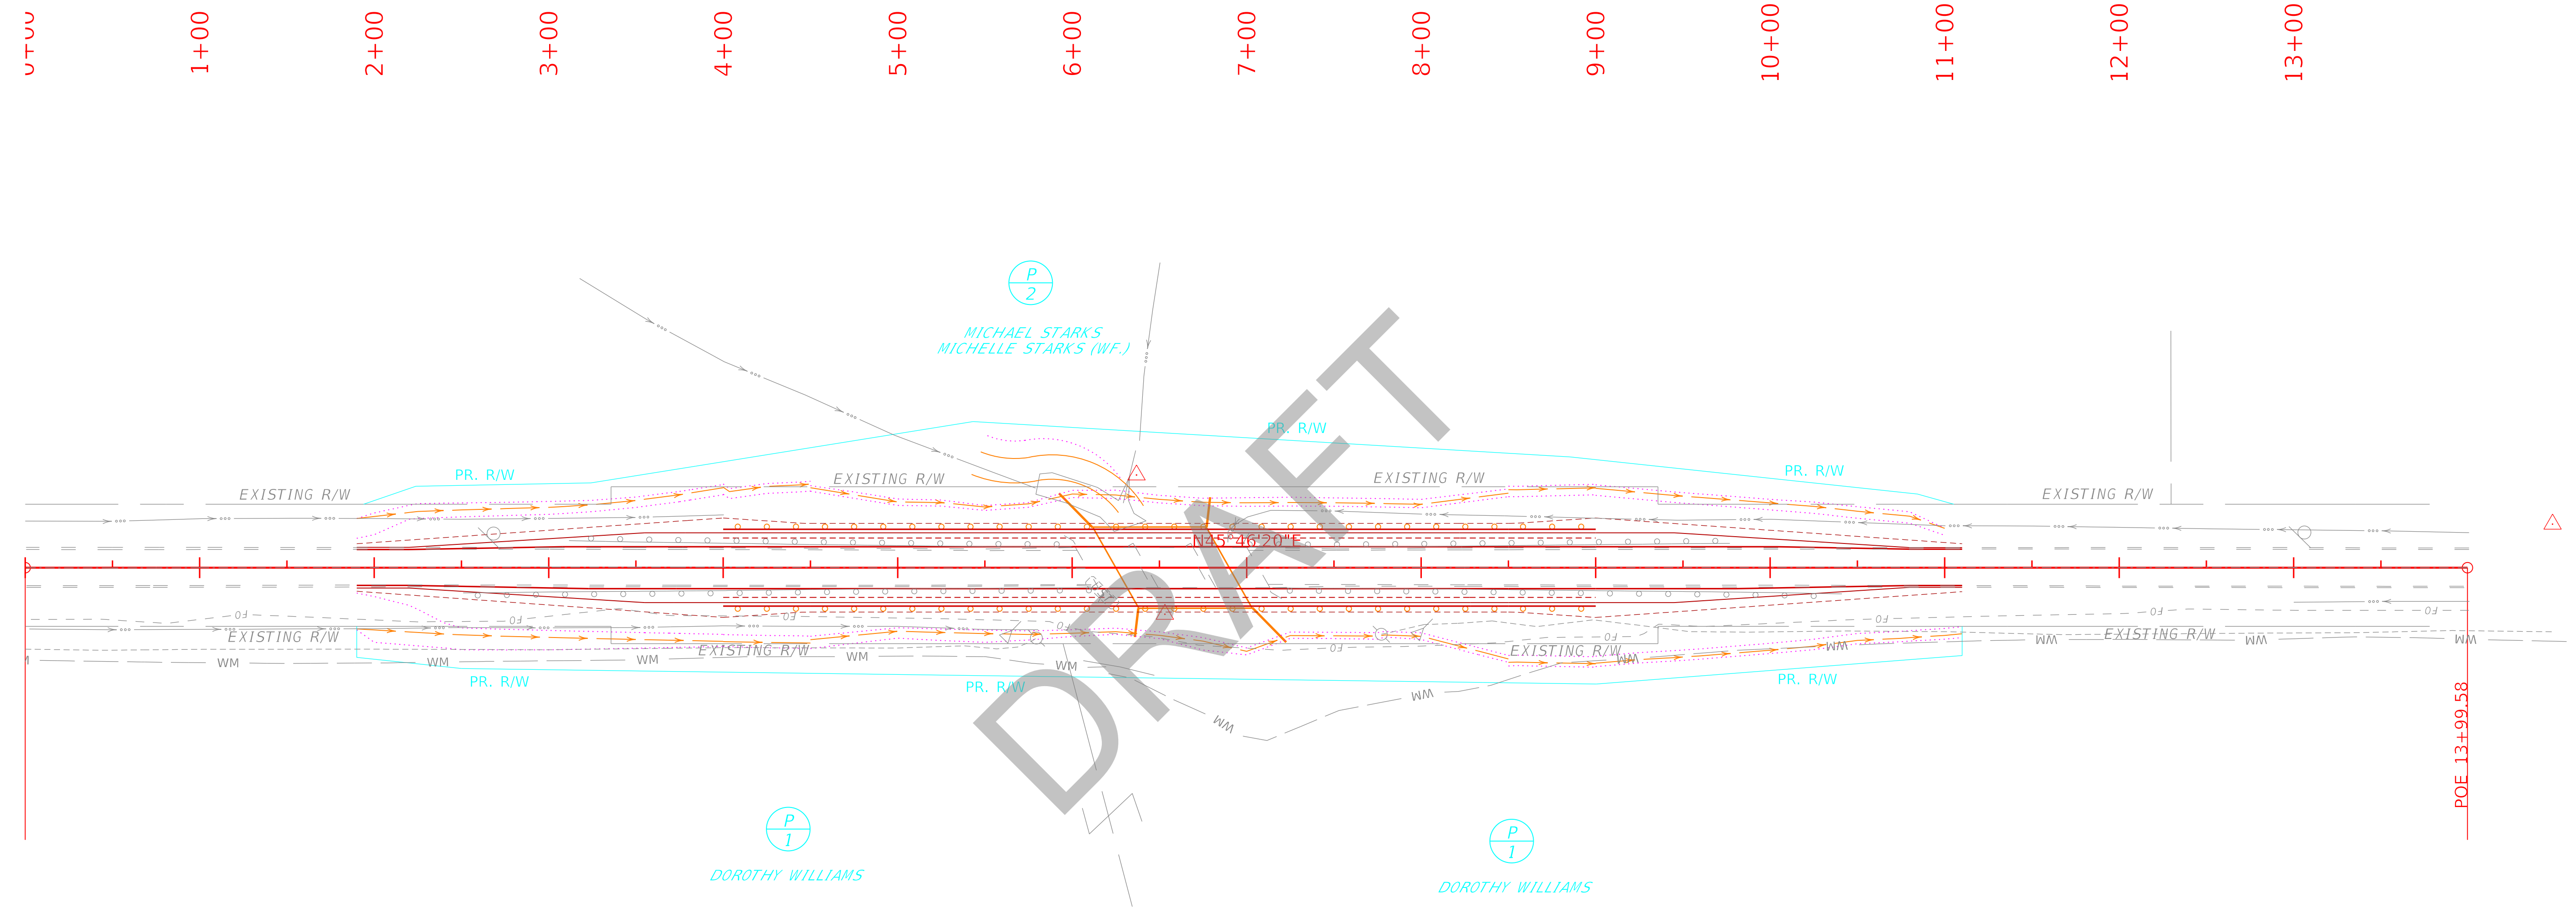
0+00 1+00 2+00 3+00 4+00 5+00 6+00 7+00 8+00 9+00 10+00 11+00 12+00 13+00

P
2
MICHAEL STARKS
MICHELLE STARKS (WF.)

PR. R/W
PR. R/W
PR. R/W
EXISTING R/W
EXISTING R/W
EXISTING R/W
EXISTING R/W
N45°46'20"E

DRAFT

EXISTING R/W
EXISTING R/W
EXISTING R/W
EXISTING R/W
FO FO FO FO FO FO FO FO
WM WM WM WM WM WM WM WM WM WM WM WM WM
PR. R/W
PR. R/W
PR. R/W

POE 13+99.58

P
1
DOROTHY WILLIAMS

P
1
DOROTHY WILLIAMS